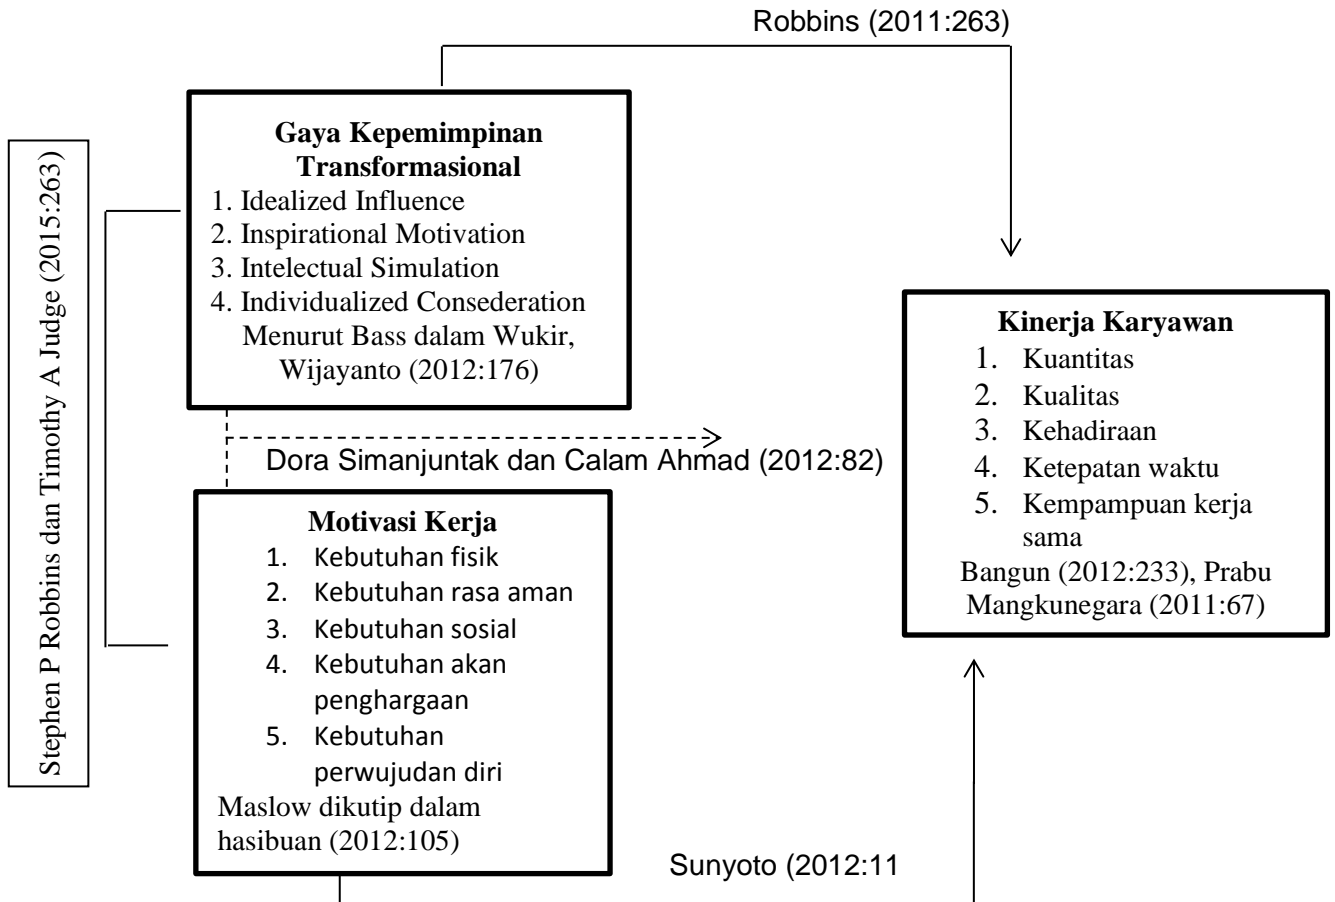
Robbins (2011:263)

Stephen P Robbins dan Timothy A Judge (2015:263)

Gaya Kepemimpinan Transformasional
1. Idealized Influence
2. Inspirational Motivation
3. Intelectual Simulation
4. Individualized Consederation
Menurut Bass dalam Wukir, Wijayanto (2012:176)

Dora Simanjuntak dan Calam Ahmad (2012:82)

Kinerja Karyawan
1. Kuantitas
2. Kualitas
3. Kehadiraan
4. Ketepatan waktu
5. Kempampuan kerja sama
Bangun (2012:233), Prabu Mangkunegara (2011:67)

Motivasi Kerja
1. Kebutuhan fisik
2. Kebutuhan rasa aman
3. Kebutuhan sosial
4. Kebutuhan akan penghargaan
5. Kebutuhan perwujudan diri
Maslow dikutip dalam hasibuan (2012:105)

Sunyoto (2012:11